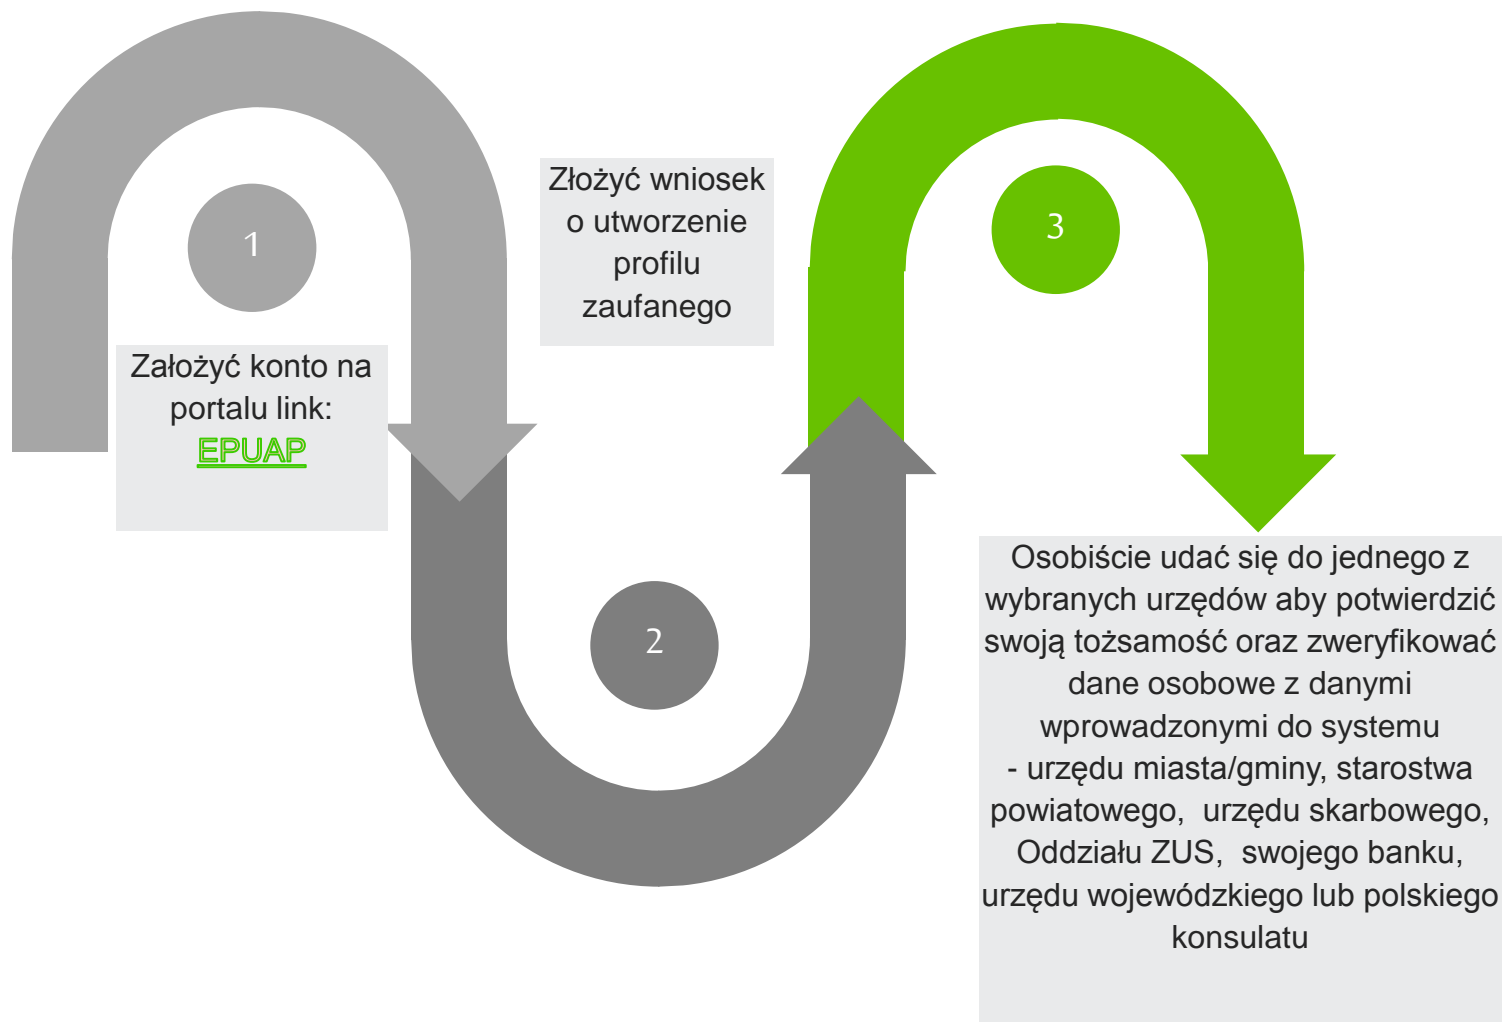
1

Założyć konto na portalu link: EPUAP

Złożyć wniosek o utworzenie profilu zaufanego

2

3

Osobiście udać się do jednego z wybranych urzędów aby potwierdzić swoją tożsamość oraz zweryfikować dane osobowe z danymi wprowadzonymi do systemu
- urzędu miasta/gminy, starostwa powiatowego, urzędu skarbowego, Oddziału ZUS, swojego banku, urzędu wojewódzkiego lub polskiego konsulatu